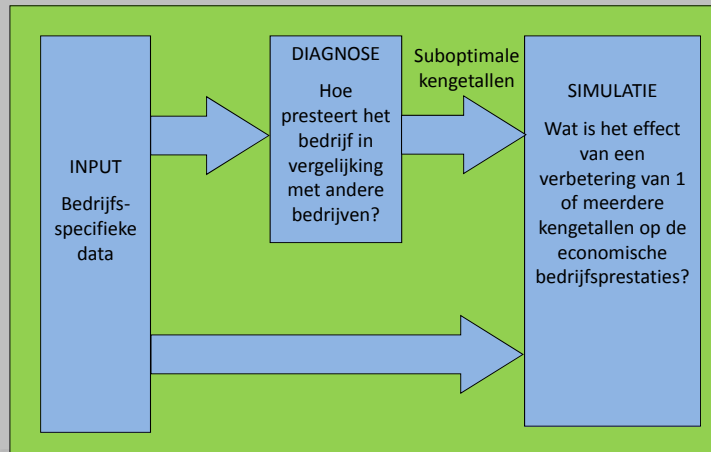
INPUT

Bedrijfs-specifieke data

DIAGNOSE

Hoe presteert het bedrijf in vergelijking met andere bedrijven?

Suboptimale kengetallen

SIMULATIE

Wat is het effect van een verbetering van 1 of meerdere kengetallen op de economische bedrijfsprestaties?